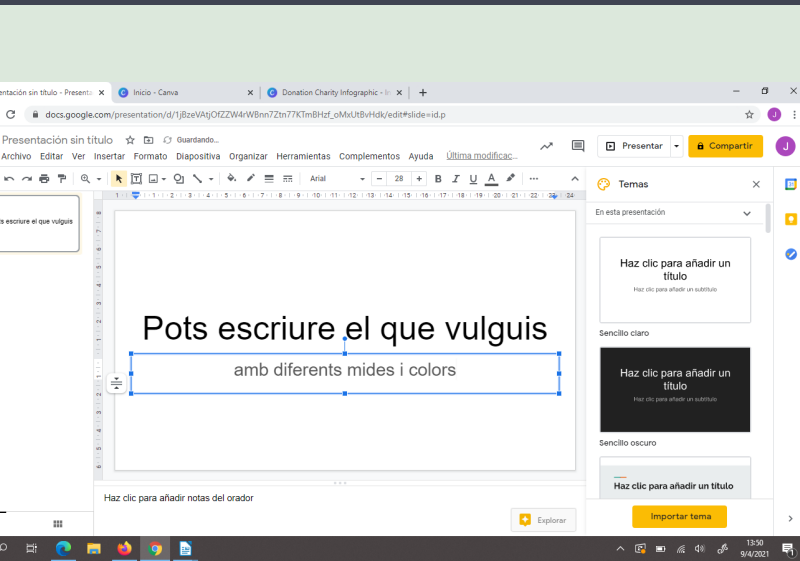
entación sin título - Presenta ×
Inicio - Canva ×
Donation Charity Infographic - I ×
+
docs.google.com/presentation/d/1jBzeVAtjOfZZW4rWBnn7Ztn77KTmBHzf_oMxUtBvHdk/edit#slide=id.p
Presentación sin título
Guardando...
Archivo Editar Ver Insertar Formato Diapositiva Organizar Herramientas Complementos Ayuda Última modificac...
Presentar
Compartir
J
Arial
28
s escriure el que vulguis
Pots escriure el que vulguis
amb diferents mides i colors
Haz clic para añadir notas del orador
Explorar
Temas
En esta presentación
Haz clic para añadir un título
Haz clic para añadir un subtítulo
Sencillo claro
Haz clic para añadir un título
Haz clic para añadir un subtítulo
Sencillo oscuro
Haz clic para añadir un título
Importar tema
13:50
9/4/2021